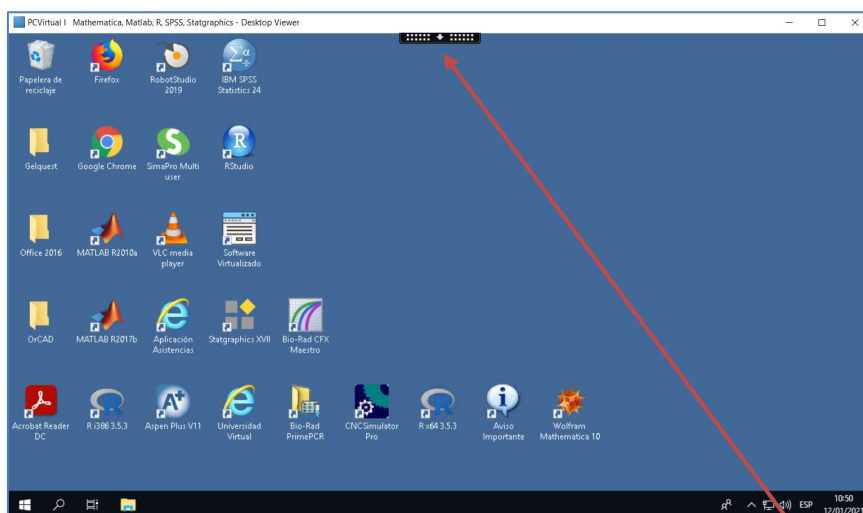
PCVirtual I Mathematica, Matlab, R, SPSS, Statgraphics - Desktop Viewer

Papelera de reciclaje
Firefox
RobotStudio 2019
IBM SPSS Statistics 24

Gelquest
Google Chrome
SimaPro Multi user
RStudio

Office 2016
MATLAB R2010a
VLC media player
Software Virtualizado

OrCAD
MATLAB R2017b
Aplicación Asistencias
Statgraphics XVII
Bio-Rad CFX Maestro

Acrobat Reader DC
R i386 3.5.3
Aspen Plus V11
Universidad Virtual
Bio-Rad PrimePCR
CNCSimulator Pro
R x64 3.5.3
Aviso Importante
Wolfram Mathematica 10

ESP
10:50
12/01/202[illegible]